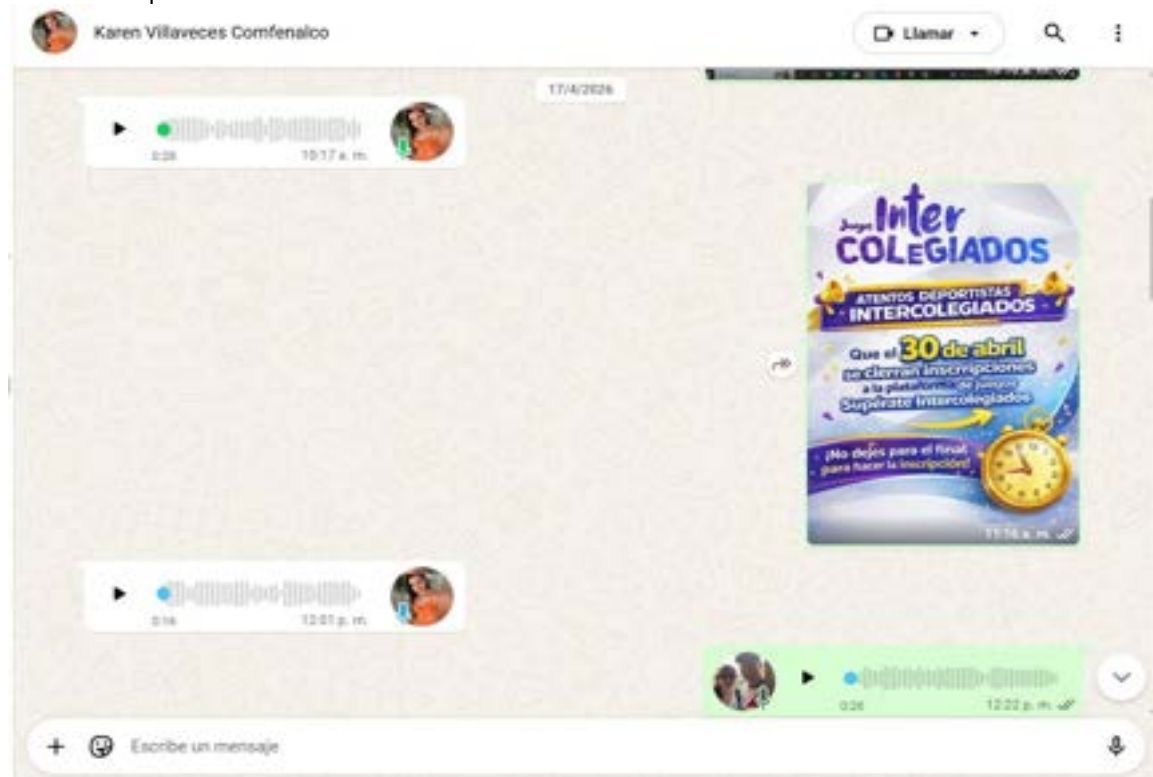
Karen Villaveces Comfenalco

Llamar

17/4/2026

0:28 10:17 a. m.

Juegos Inter COLEGIADOS

ATENTOS DEPORTISTAS INTERCOLEGIADOS

Que el 30 de abril se cierran inscripciones a la plataforma de juegos Supérate Intercolegiados

¡No dejes para el final para hacer la inscripción!

11:16 a. m.

0:16 12:01 p. m.

0:26 12:22 p. m.

Escribe un mensaje